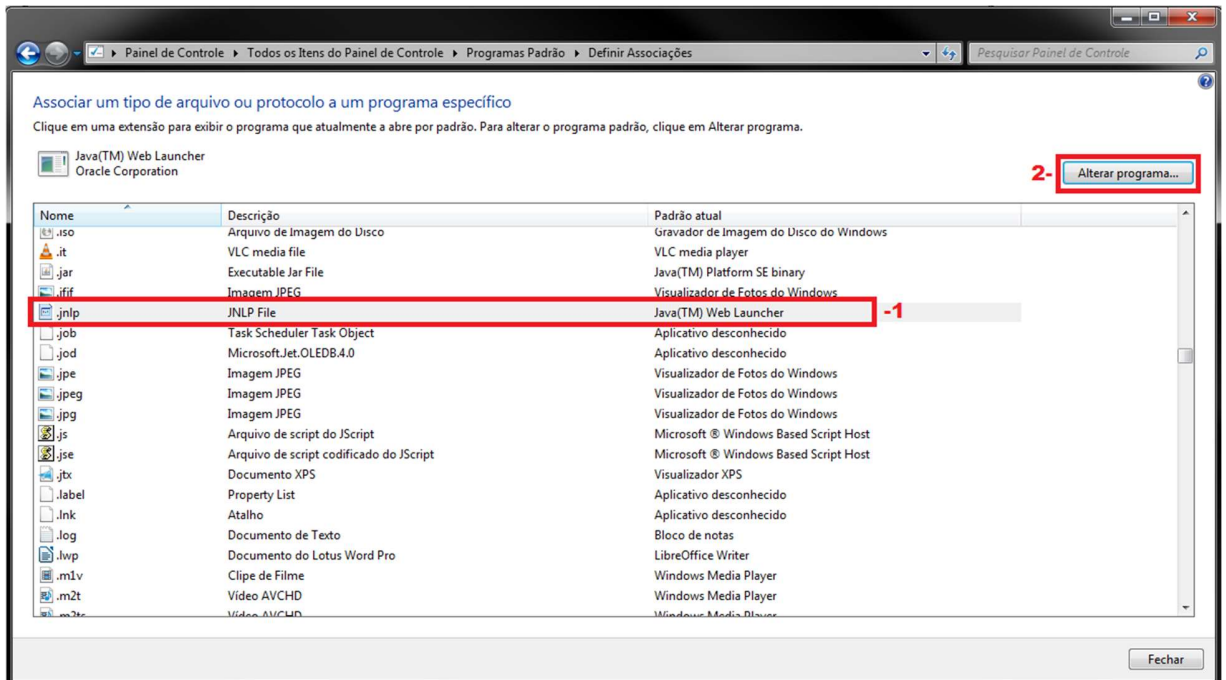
▸ Painel de Controle ▸ Todos os Itens do Painel de Controle ▸ Programas Padrão ▸ Definir Associações

Pesquisar Painel de Controle

Associar um tipo de arquivo ou protocolo a um programa específico

Clique em uma extensão para exibir o programa que atualmente a abre por padrão. Para alterar o programa padrão, clique em Alterar programa.

Java(TM) Web Launcher
Oracle Corporation

2-

Alterar programa...

| Nome | Descrição | Padrão atual |
|---|---|---|
| .iso | Arquivo de Imagem do Disco | Gravador de Imagem do Disco do Windows |
| .it | VLC media file | VLC media player |
| .jar | Executable Jar File | Java(TM) Platform SE binary |
| .jfif | Imagem JPEG | Visualizador de Fotos do Windows |
| .jnlp | JNLP File | Java(TM) Web Launcher |
| .job | Task Scheduler Task Object | Aplicativo desconhecido |
| .jod | Microsoft.Jet.OLEDB.4.0 | Aplicativo desconhecido |
| .jpe | Imagem JPEG | Visualizador de Fotos do Windows |
| .jpeg | Imagem JPEG | Visualizador de Fotos do Windows |
| .jpg | Imagem JPEG | Visualizador de Fotos do Windows |
| .js | Arquivo de script do JScript | Microsoft ® Windows Based Script Host |
| .jse | Arquivo de script codificado do JScript | Microsoft ® Windows Based Script Host |
| .jtx | Documento XPS | Visualizador XPS |
| .label | Property List | Aplicativo desconhecido |
| .lnk | Atalho | Aplicativo desconhecido |
| .log | Documento de Texto | Bloco de notas |
| .lwp | Documento do Lotus Word Pro | LibreOffice Writer |
| .m1v | Clipe de Filme | Windows Media Player |
| .m2t | Vídeo AVCHD | Windows Media Player |
| .m2ts | Vídeo AVCHD | Windows Media Player |

-1

Fechar